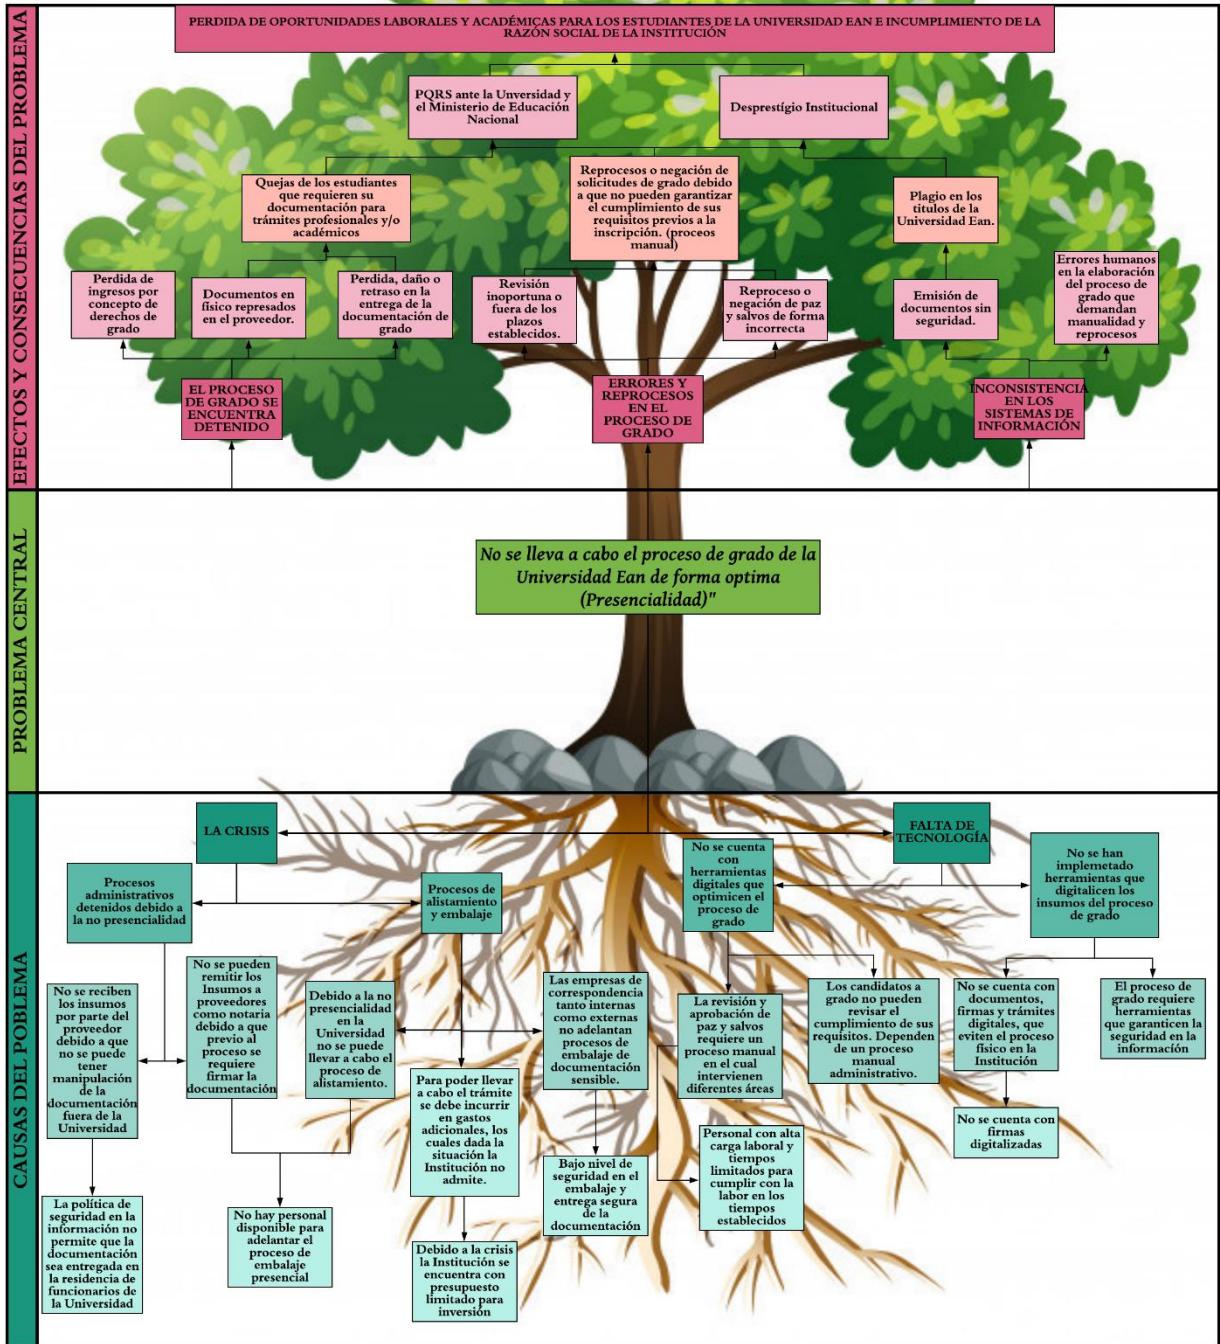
EFECTOS Y CONSECUENCIAS DEL PROBLEMA

PERDIDA DE OPORTUNIDADES LABORALES Y ACADÉMICAS PARA LOS ESTUDIANTES DE LA UNIVERSIDAD EAN E INCUMPLIMIENTO DE LA RAZÓN SOCIAL DE LA INSTITUCIÓN

PQRS ante la Universidad y el Ministerio de Educación Nacional

Desprestigio Institucional

Quejas de los estudiantes que requieren su documentación para trámites profesionales y/o académicos

Reprocesos o negación de solicitudes de grado debido a que no pueden garantizar el cumplimiento de sus requisitos previos a la inscripción. (proceso manual)

Plagio en los títulos de la Universidad Ean.

Perdida de ingresos por concepto de derechos de grado

Documentos en físico represados en el proveedor.

Perdida, daño o retraso en la entrega de la documentación de grado

Revisión inoportuna o fuera de los plazos establecidos.

Reproceso o negación de paz y salvos de forma incorrecta

Emisión de documentos sin seguridad.

Errores humanos en la elaboración del proceso de grado que demandan manualidad y reprocesos

EL PROCESO DE GRADO SE ENCUENTRA DETENIDO

ERRORES Y REPROCESOS EN EL PROCESO DE GRADO

INCONSISTENCIA EN LOS SISTEMAS DE INFORMACIÓN

PROBLEMA CENTRAL

No se lleva a cabo el proceso de grado de la Universidad Ean de forma optima (Presencialidad)"

CAUSAS DEL PROBLEMA

LA CRISIS

FALTA DE TECNOLOGÍA

Procesos administrativos detenidos debido a la no presencialidad

Procesos de alistamiento y embalaje

No se cuenta con herramientas digitales que optimicen el proceso de grado

No se han implemetado herramientas que digitalicen los insumos del proceso de grado

No se reciben los insumos por parte del proveedor debido a que no se puede tener manipulación de la documentación fuera de la Universidad

No se pueden remitir los Insumos a proveedores como notaria debido a que previo al proceso se requiere firmar la documentación

Debido a la no presencialidad en la Universidad no se puede llevar a cabo el proceso de alistamiento.

Las empresas de correspondencia tanto internas como externas no adelantan procesos de embalaje de documentación sensible.

La revisión y aprobación de paz y salvos requiere un proceso manual en el cual intervienen diferentes áreas

Los candidatos a grado no pueden revisar el cumplimiento de sus requisitos. Dependen de un proceso manual administrativo.

No se cuenta con documentos, firmas y trámites digitales, que eviten el proceso físico en la Institución

El proceso de grado requiere herramientas que garanticen la seguridad en la información

Para poder llevar a cabo el trámite se debe incurrir en gastos adicionales, los cuales dada la situación la Institución no admite.

No se cuenta con firmas digitalizadas

Personal con alta carga laboral y tiempos limitados para cumplir con la labor en los tiempos establecidos

Bajo nivel de seguridad en el embalaje y entrega segura de la documentación

La política de seguridad en la información no permite que la documentación sea entregada en la residencia de funcionarios de la Universidad

No hay personal disponible para adelantar el proceso de embalaje presencial

Debido a la crisis la Institución se encuentra con presupuesto limitado para inversión